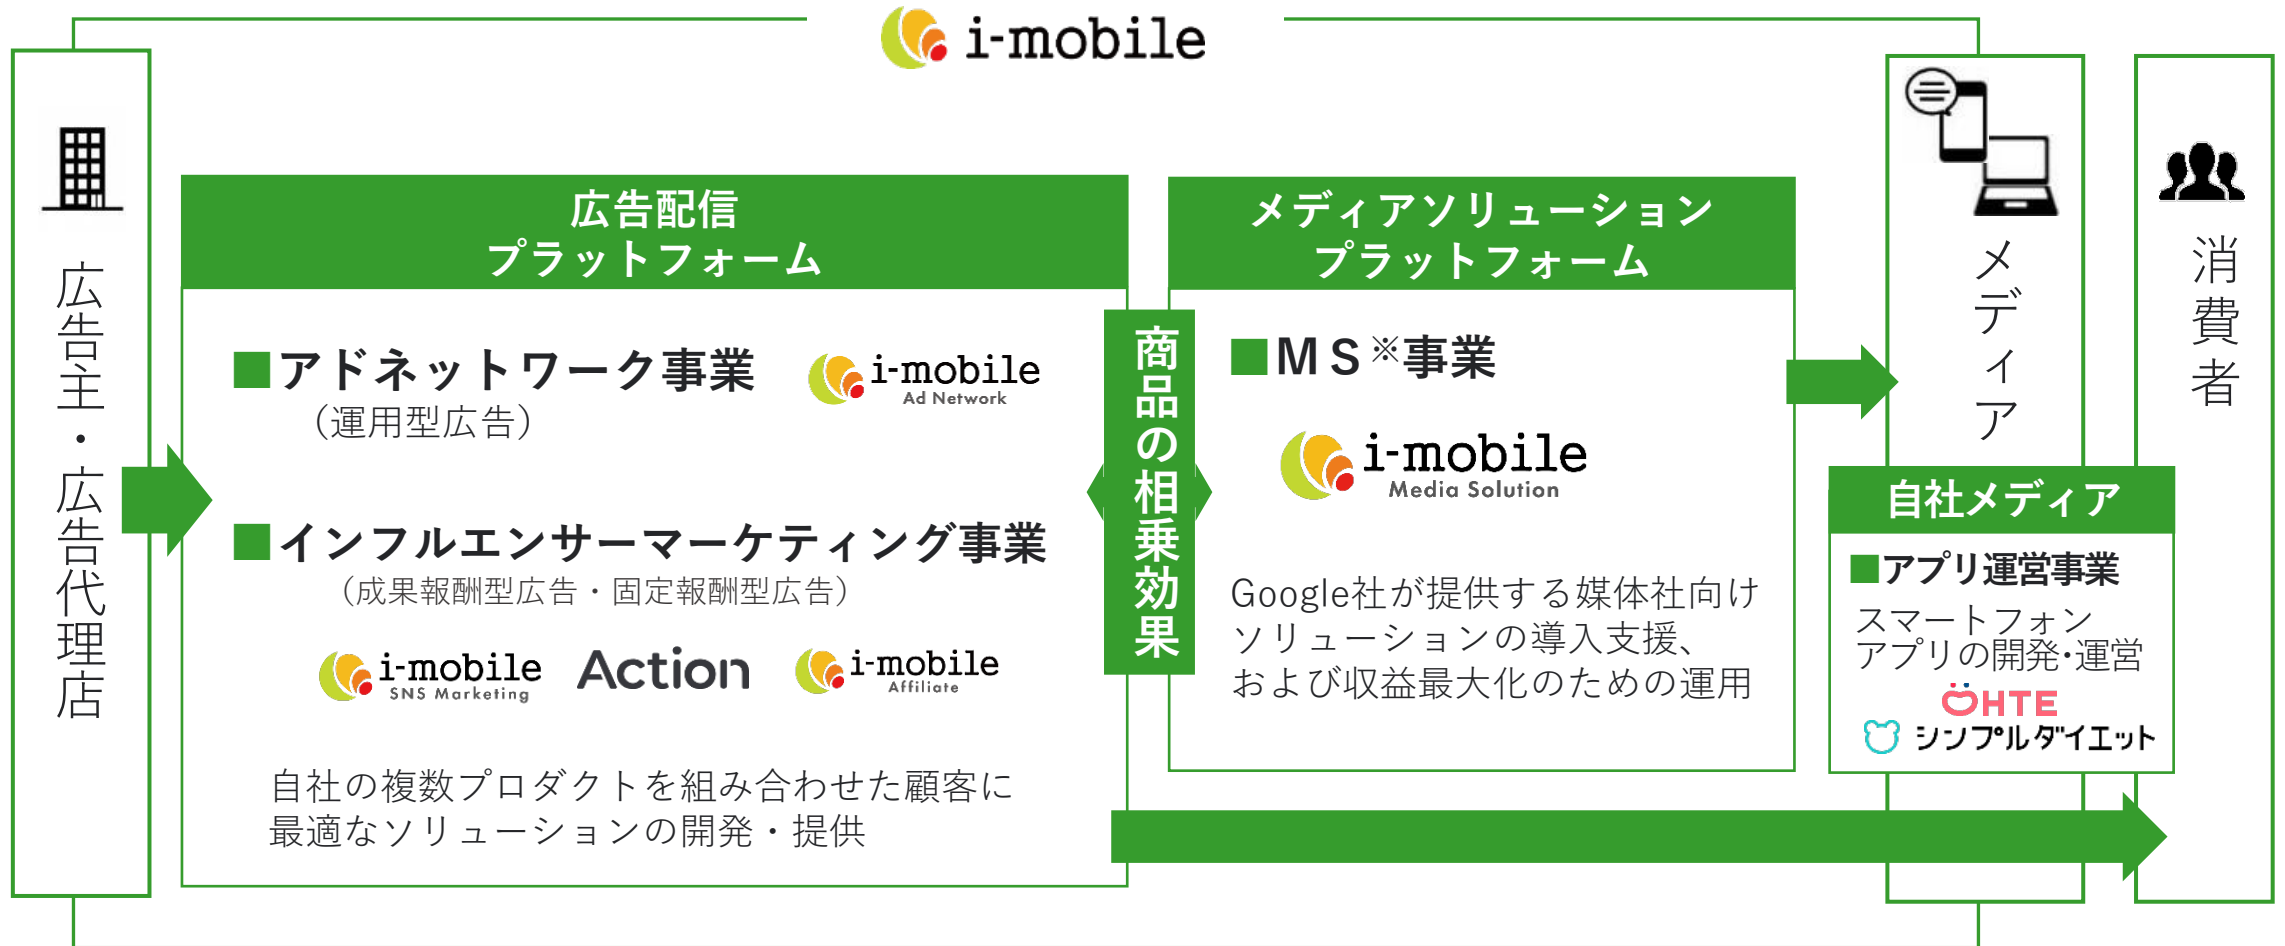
i-mobile

広告主・広告代理店

広告配信
プラットフォーム

■アドネットワーク事業
（運用型広告）

i-mobile
Ad Network

■インフルエンサーマーケティング事業
（成果報酬型広告・固定報酬型広告）

i-mobile
SNS Marketing

Action

i-mobile
Affiliate

自社の複数プロダクトを組み合わせた顧客に最適なソリューションの開発・提供

商品の相乗効果

メディアソリューション
プラットフォーム

■MS※事業

i-mobile
Media Solution

Google社が提供する媒体社向けソリューションの導入支援、および収益最大化のための運用

メディア

消費者

自社メディア

■アプリ運営事業

スマートフォンアプリの開発･運営

OHTE

シンプルダイエット